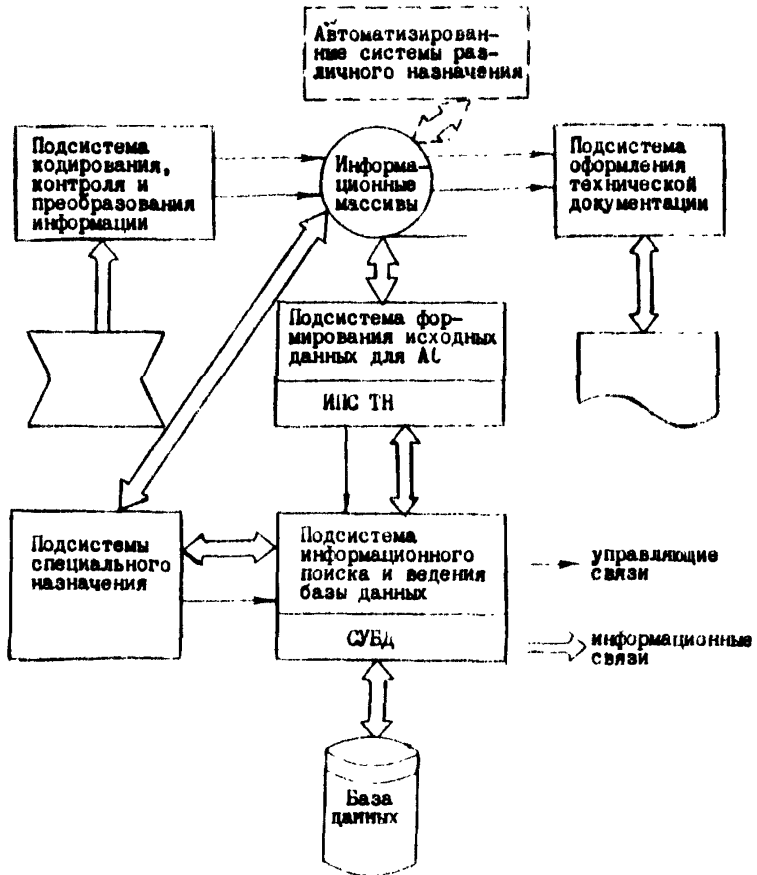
Автоматизированные системы различного назначения

Подсистема кодирования, контроля и преобразования информации

Информационные массивы

Подсистема оформления технической документации

Подсистема формирования исходных данных для АС

ИПС ТН

Подсистемы специального назначения

Подсистема информационного поиска и ведения базы данных

СУБД

управляющие связи

информационные связи

База данных